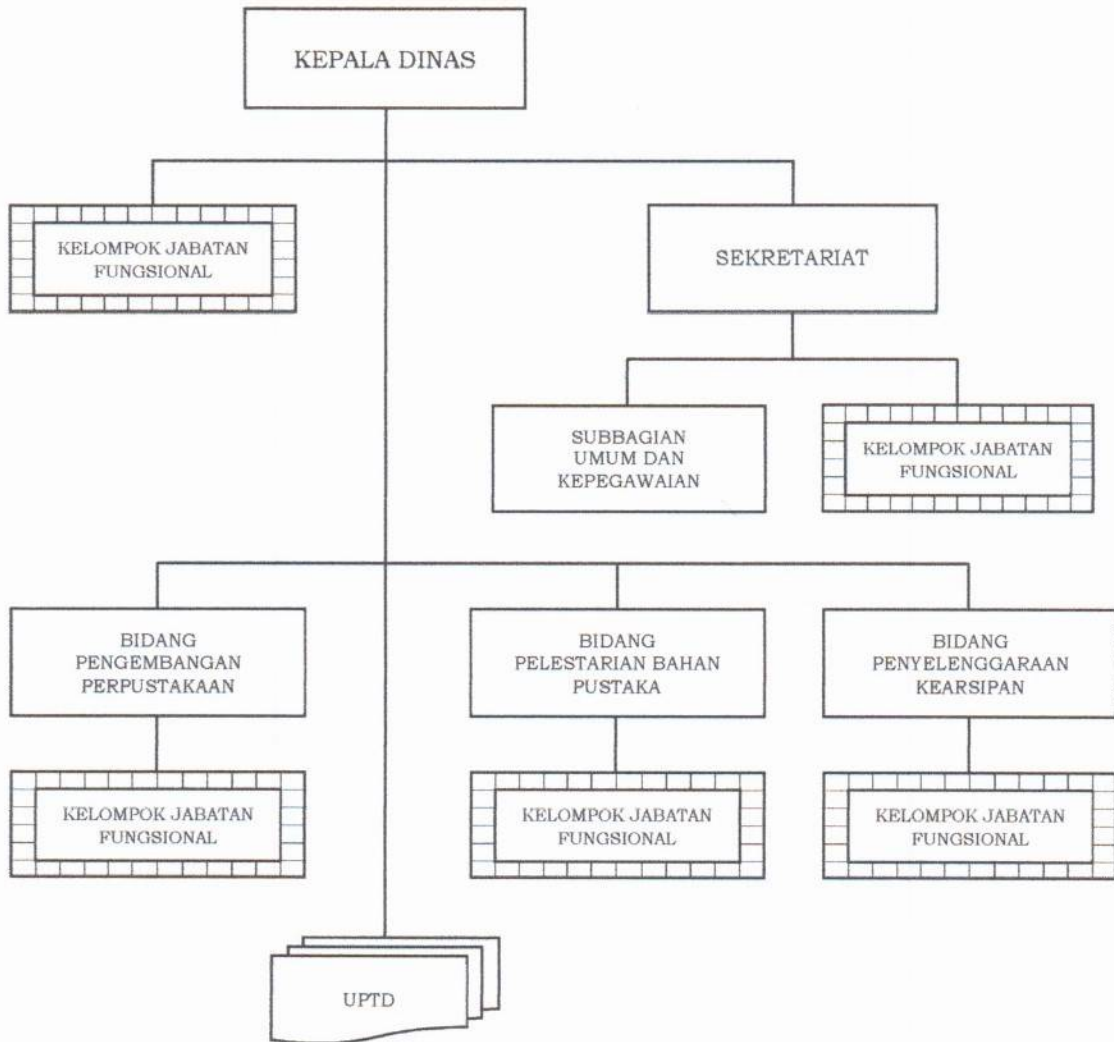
KEPALA DINAS

KELOMPOK JABATAN FUNGSIONAL

SEKRETARIAT

SUBBAGIAN UMUM DAN KEPEGAWAIAN

KELOMPOK JABATAN FUNGSIONAL

BIDANG PENGEMBANGAN PERPUSTAKAAN

BIDANG PELESTARIAN BAHAN PUSTAKA

BIDANG PENYELENGGARAAN KEARSIPAN

KELOMPOK JABATAN FUNGSIONAL

KELOMPOK JABATAN FUNGSIONAL

KELOMPOK JABATAN FUNGSIONAL

UPTD